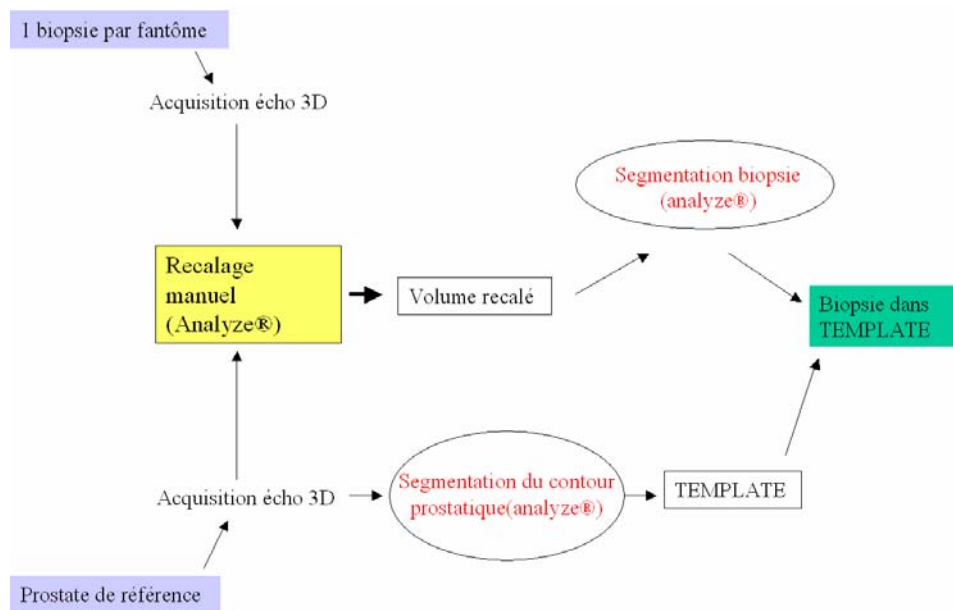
1 biopsie par fantôme

Acquisition écho 3D

Segmentation biopsie (analyze®)

Recalage manuel (Analyze®)

Volume recalé

Biopsie dans TEMPLATE

Acquisition écho 3D

Segmentation du contour prostatique(analyze®)

TEMPLATE

Prostate de référence